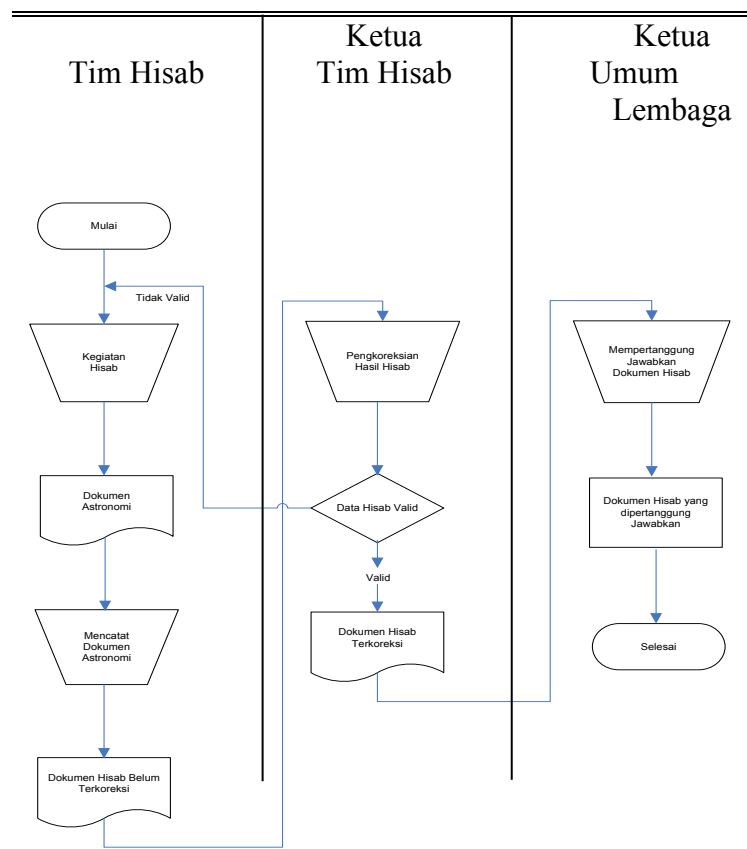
| Tim Hisab | Ketua Tim Hisab | Ketua Umum Lembaga |
|---|---|---|

Mulai

Tidak Valid

Kegiatan Hisab

Dokumen Astronomi

Mencatat Dokumen Astronomi

Dokumen Hisab Belum Terkoreksi

Pengkoreksian Hasil Hisab

Data Hisab Valid

Valid

Dokumen Hisab Terkoreksi

Mempertanggung Jawabkan Dokumen Hisab

Dokumen Hisab yang dipertanggung Jawabkan

Selesai